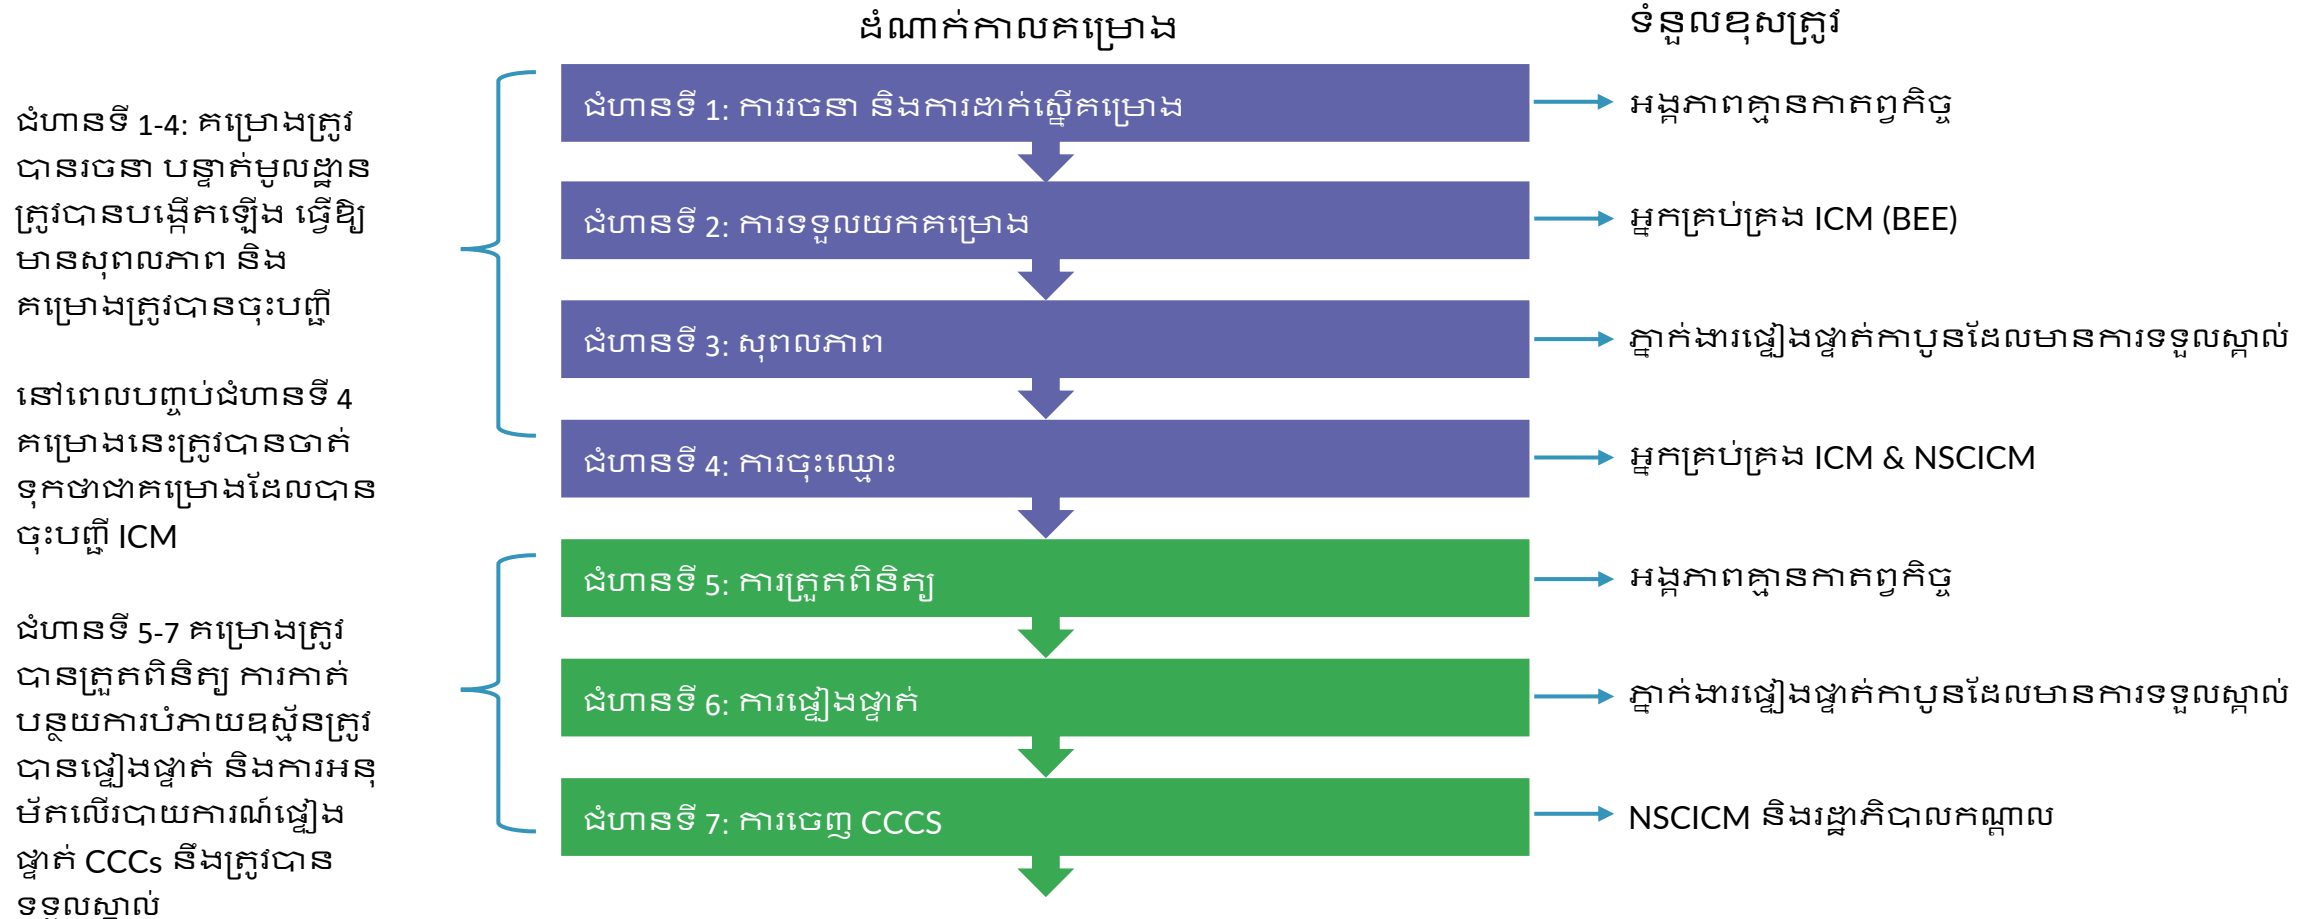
ដំណាក់កាលគម្រោង

ទំនួលខុសត្រូវ

ជំហានទី 1-4: គម្រោងត្រូវបានរចនា បន្ទាត់មូលដ្ឋានត្រូវបានបង្កើតឡើង ធ្វើឱ្យមានសុពលភាព និងគម្រោងត្រូវបានចុះបញ្ជី

នៅពេលបញ្ចប់ជំហានទី 4 គម្រោងនេះត្រូវបានចាត់ទុកថាជាគម្រោងដែលបានចុះបញ្ជី ICM

ជំហានទី 5-7 គម្រោងត្រូវបានត្រួតពិនិត្យ ការកាត់បន្ថយការបំភាយឧស្ម័នត្រូវបានផ្ទៀងផ្ទាត់ និងការអនុម័តលើរបាយការណ៍ផ្ទៀងផ្ទាត់ CCCs នឹងត្រូវបានទទួលស្គាល់

ជំហានទី 1: ការរចនា និងការដាក់ស្នើគម្រោង

អង្គភាពគ្មានកាតព្វកិច្ច

ជំហានទី 2: ការទទួលយកគម្រោង

អ្នកគ្រប់គ្រង ICM (BEE)

ជំហានទី 3: សុពលភាព

ភ្នាក់ងារផ្ទៀងផ្ទាត់កាបូនដែលមានការទទួលស្គាល់

ជំហានទី 4: ការចុះឈ្មោះ

អ្នកគ្រប់គ្រង ICM & NSCICM

ជំហានទី 5: ការត្រួតពិនិត្យ

អង្គភាពគ្មានកាតព្វកិច្ច

ជំហានទី 6: ការផ្ទៀងផ្ទាត់

ភ្នាក់ងារផ្ទៀងផ្ទាត់កាបូនដែលមានការទទួលស្គាល់

ជំហានទី 7: ការចេញ CCCS

NSCICM និងរដ្ឋាភិបាលកណ្តាល